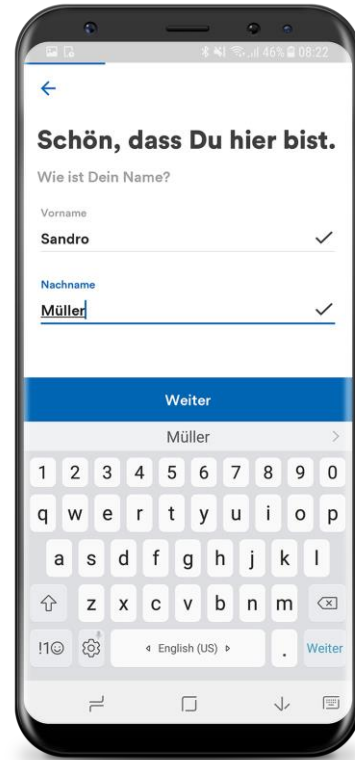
46% 08:22

←

Schön, dass Du hier bist.

Wie ist Dein Name?

Vorname
Sandro ✓

Nachname
Müller ✓

Weiter

Müller

1 2 3 4 5 6 7 8 9 0
q w e r t y u i o p
a s d f g h j k l
z x c v b n m
!1☺ English (US) . Weiter